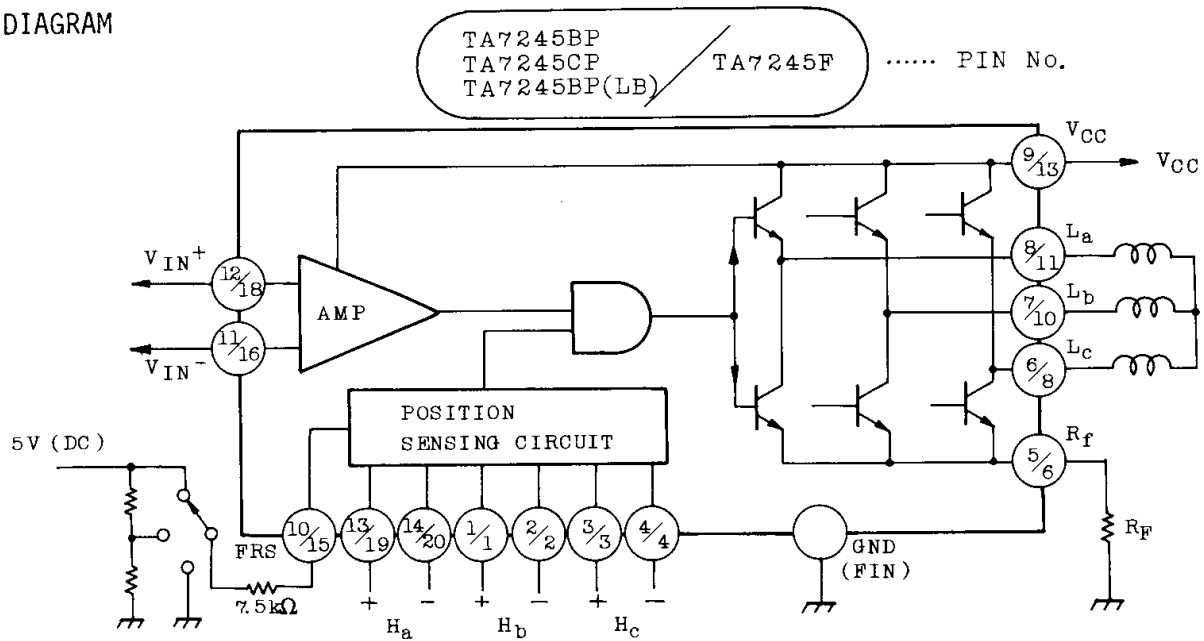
DIAGRAM

TA7245BP
TA7245CP
TA7245BP(LB) / TA7245F ...... PIN No.

$V_{CC}$

9/13

$V_{CC}$

$V_{IN}^+$

12/18

AMP

11/16

$V_{IN}^-$

8/11 $L_a$

7/10 $L_b$

6/8 $L_c$

POSITION
SENSING CIRCUIT

5/6 $R_f$

5V (DC)

FRS

10/15

13/19

14/20

1/1

2/2

3/3

4/4

GND
(FIN)

$R_F$

7.5kΩ

+ − + − + −

$H_a$ $H_b$ $H_c$